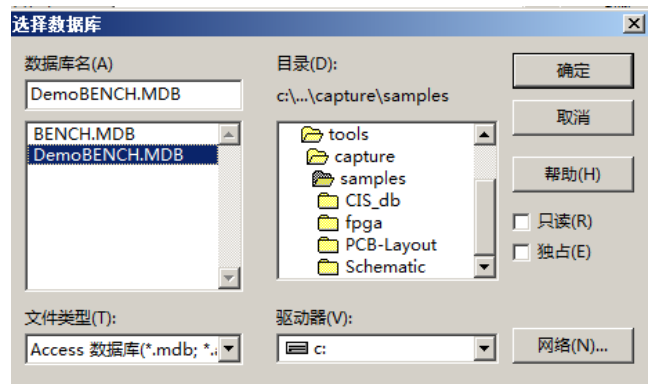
选择数据库

数据库名(A)

DemoBENCH.MDB

BENCH.MDB
DemoBENCH.MDB

目录(D):

c:\...\capture\samples

tools
capture
samples
CIS_db
fpga
PCB-Layout
Schematic

确定

取消

帮助(H)

只读(R)

独占(E)

文件类型(T):

Access 数据库(*.mdb; *.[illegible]

驱动器(V):

c:

网络(N)...